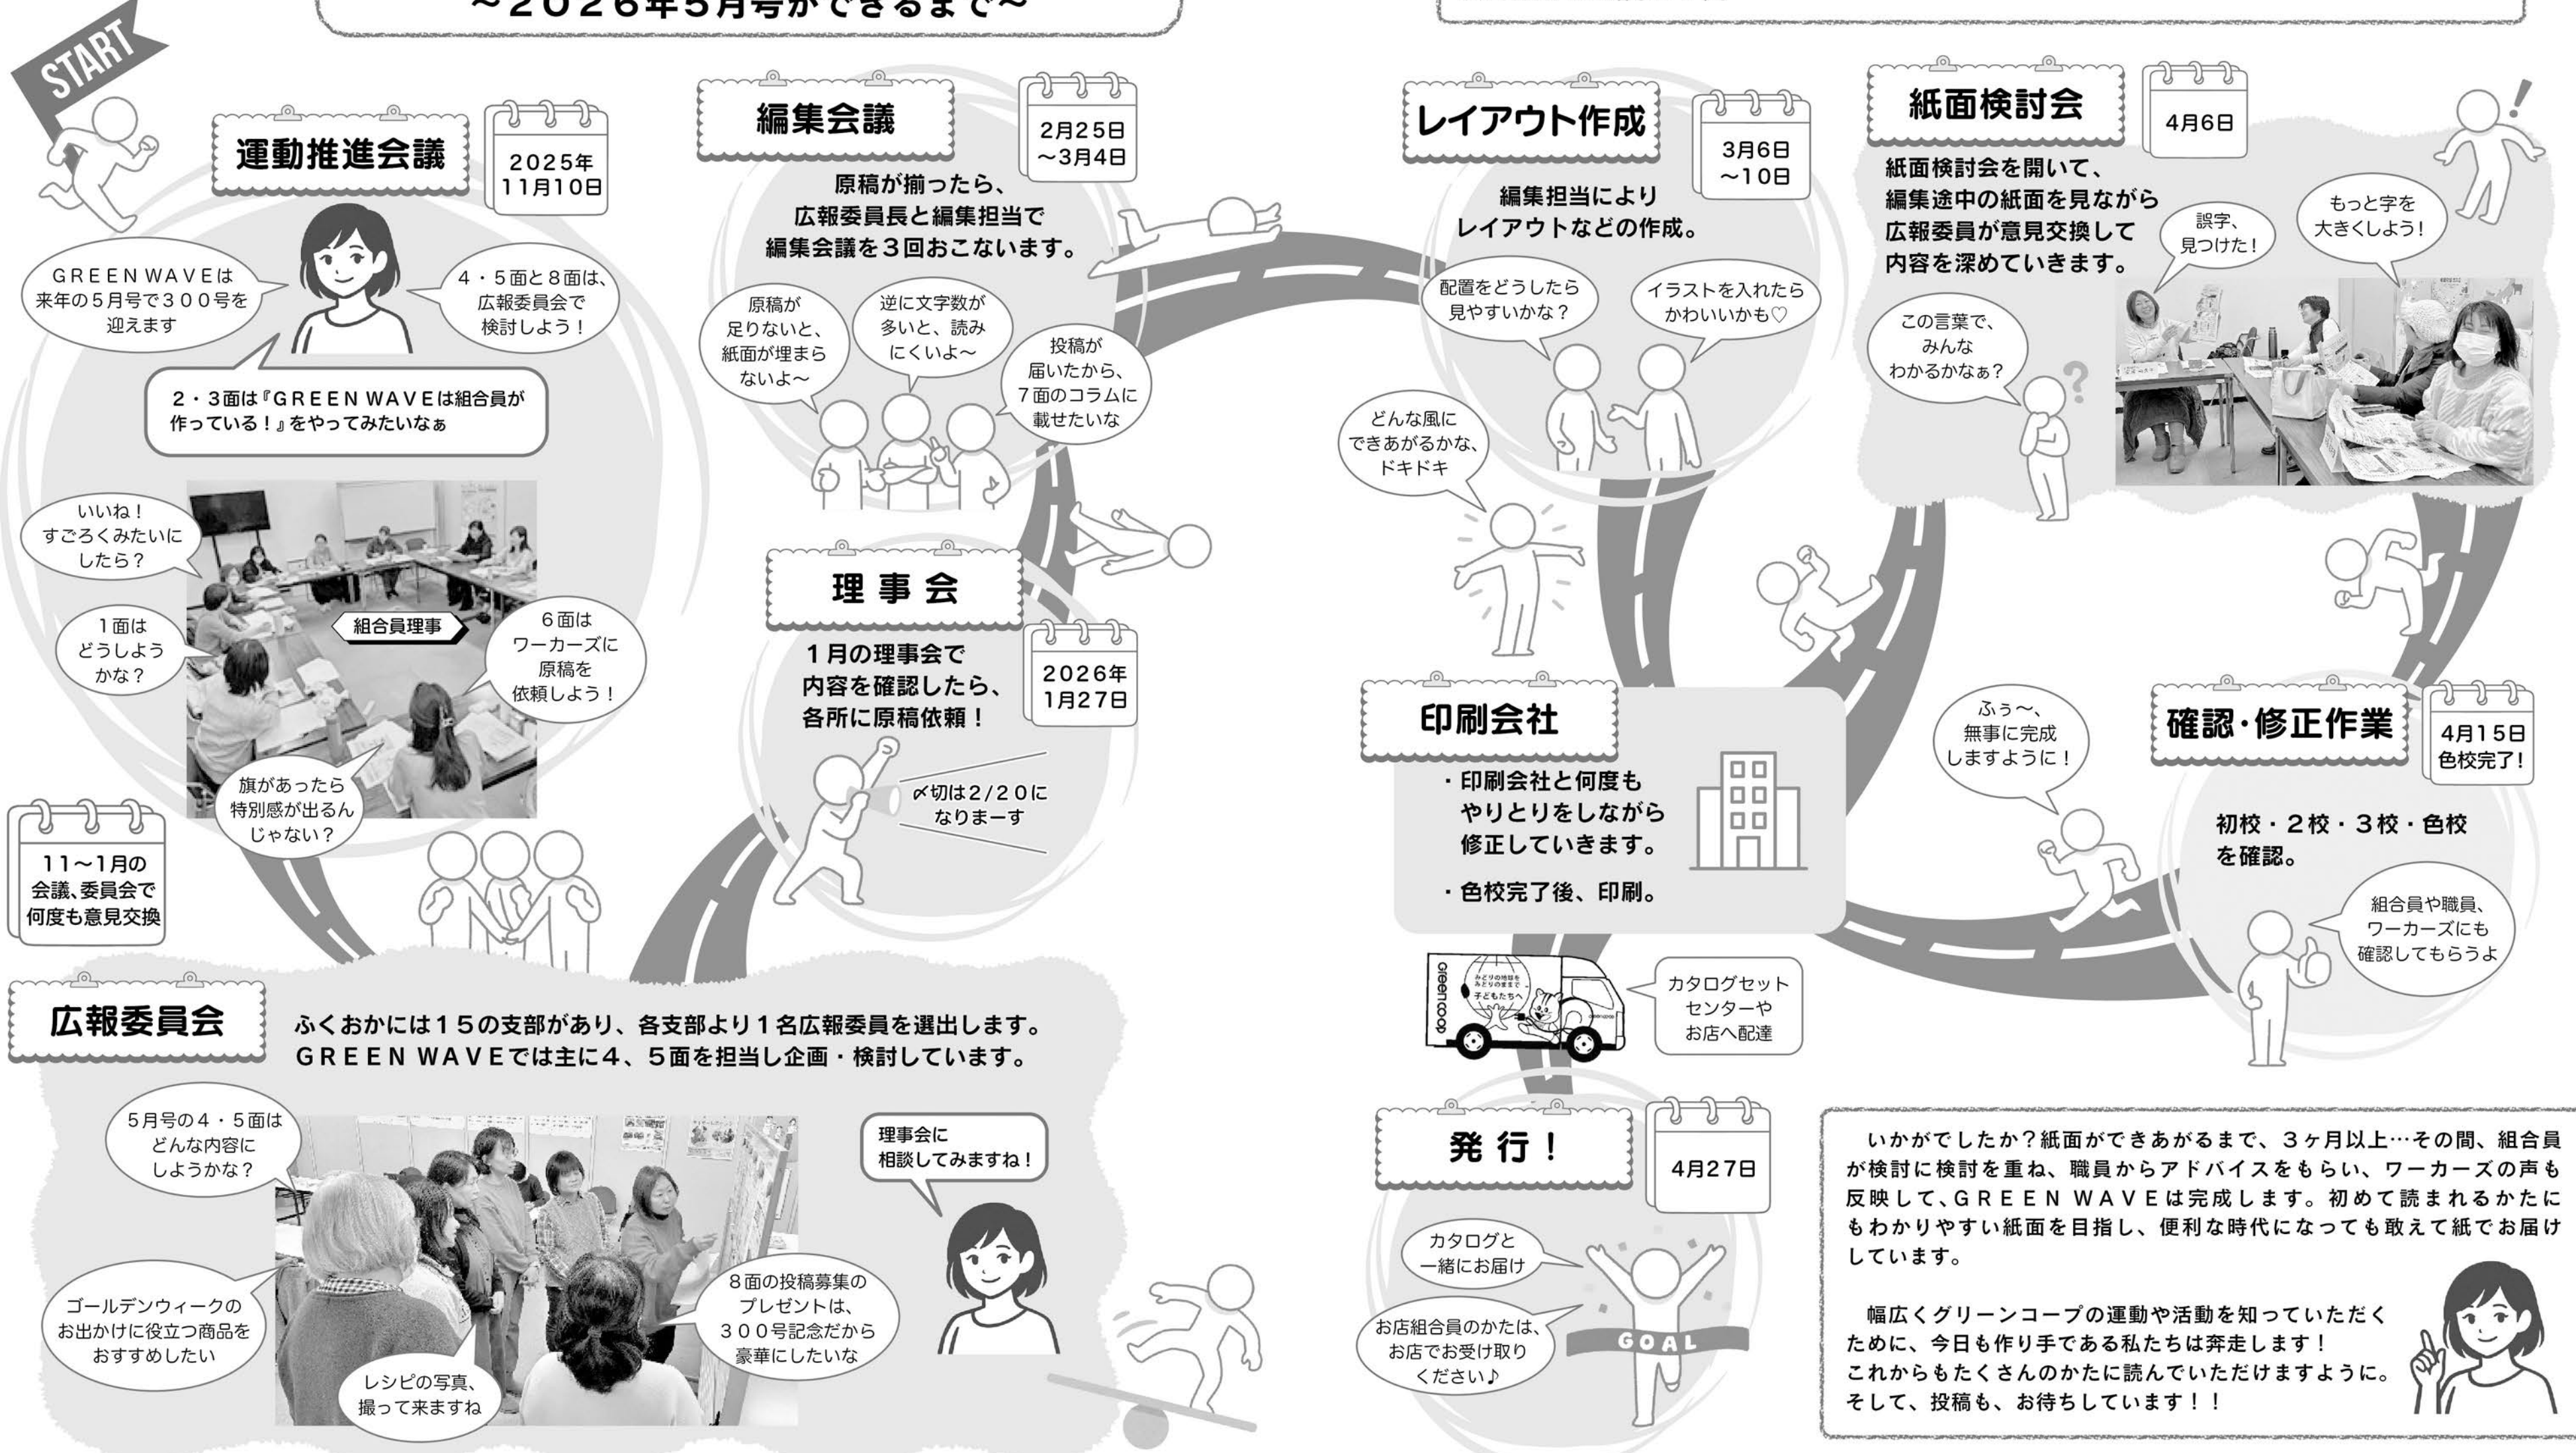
～2026年5月号ができるまで～

START

運動推進会議

2025年
11月10日

GREEN WAVEは来年の5月号で300号を迎えます

4・5面と8面は、広報委員会で検討しよう！

2・3面は『GREEN WAVEは組合員が作っている！』をやってみたいなぁ

いいね！すごろくみたいにしたら？

1面はどうしようかな？

組合員理事

6面はワーカーズに原稿を依頼しよう！

旗があったら特別感が出るんじゃない？

11～1月の会議、委員会で何度も意見交換

編集会議

2月25日
～3月4日

原稿が揃ったら、広報委員長と編集担当で編集会議を3回おこないます。

原稿が足りないと、紙面が埋まらないよ～

逆に文字数が多いと、読みにくいよ～

投稿が届いたから、7面のコラムに載せたいな

理事会

2026年
1月27日

1月の理事会で内容を確認したら、各所に原稿依頼！

〆切は2/20になりまーす

広報委員会

ふくおかには15の支部があり、各支部より1名広報委員を選出します。GREEN WAVEでは主に4、5面を担当し企画・検討しています。

5月号の4・5面はどんな内容にしようかな？

理事会に相談してみますね！

ゴールデンウィークのお出かけに役立つ商品をおすすめしたい

8面の投稿募集のプレゼントは、300号記念だから豪華にしたいな

レシピの写真、撮って来ますね

レイアウト作成

3月6日
～10日

編集担当によりレイアウトなどの作成。

配置をどうしたら見やすいかな？

イラストを入れたらかわいいかも♡

どんな風にできあがるかな、ドキドキ

紙面検討会

4月6日

紙面検討会を開いて、編集途中の紙面を見ながら広報委員が意見交換して内容を深めていきます。

誤字、見つけた！

もっと字を大きくしよう！

この言葉で、みんなわかるかなぁ？

印刷会社

・印刷会社と何度もやりとりをしながら修正していきます。

・色校完了後、印刷。

ふぅ～、無事に完成しますように！

確認・修正作業

4月15日
色校完了！

初校・2校・3校・色校を確認。

組合員や職員、ワーカーズにも確認してもらうよ

greencoop

カタログセットセンターやお店へ配達

発行！

4月27日

カタログと一緒にお届け

お店組合員のかたは、お店でお受け取りください♪

GOAL

いかがでしたか？紙面ができあがるまで、3ヶ月以上…その間、組合員が検討に検討を重ね、職員からアドバイスをもらい、ワーカーズの声も反映して、GREEN WAVEは完成します。初めて読まれるかたにもわかりやすい紙面を目指し、便利な時代になっても敢えて紙でお届けしています。

幅広くグリーンコープの運動や活動を知っていただくために、今日も作り手である私たちは奔走します！
これからもたくさんのかたに読んでいただけますように。
そして、投稿も、お待ちしています！！